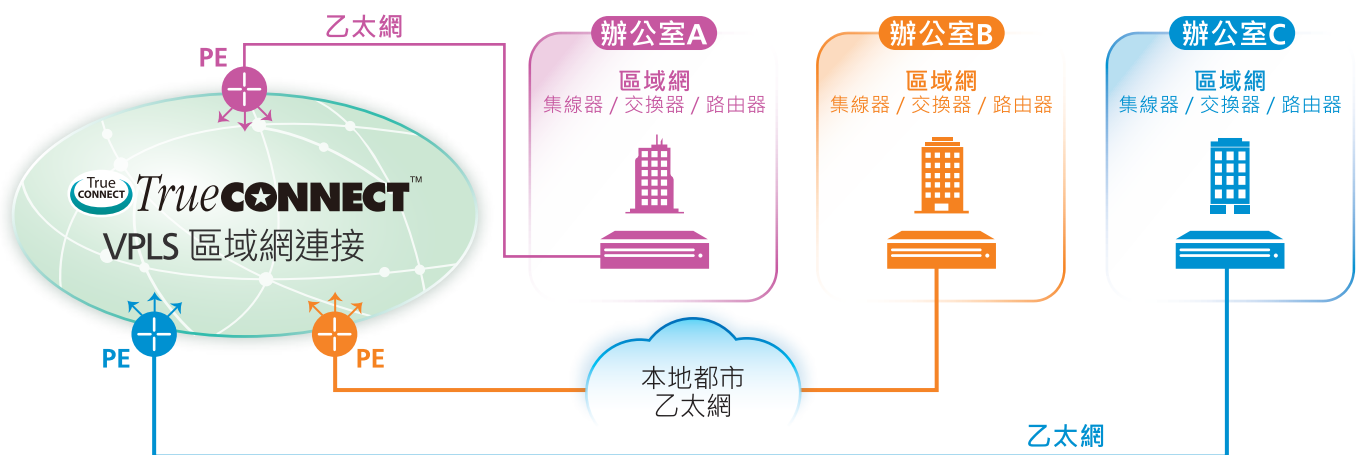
乙太網

PE

辦公室A
區域網
集線器 / 交換器 / 路由器

辦公室B
區域網
集線器 / 交換器 / 路由器

辦公室C
區域網
集線器 / 交換器 / 路由器

True CONNECT
TrueCONNECT™
VPLS 區域網連接

PE

PE

本地都市
乙太網

乙太網